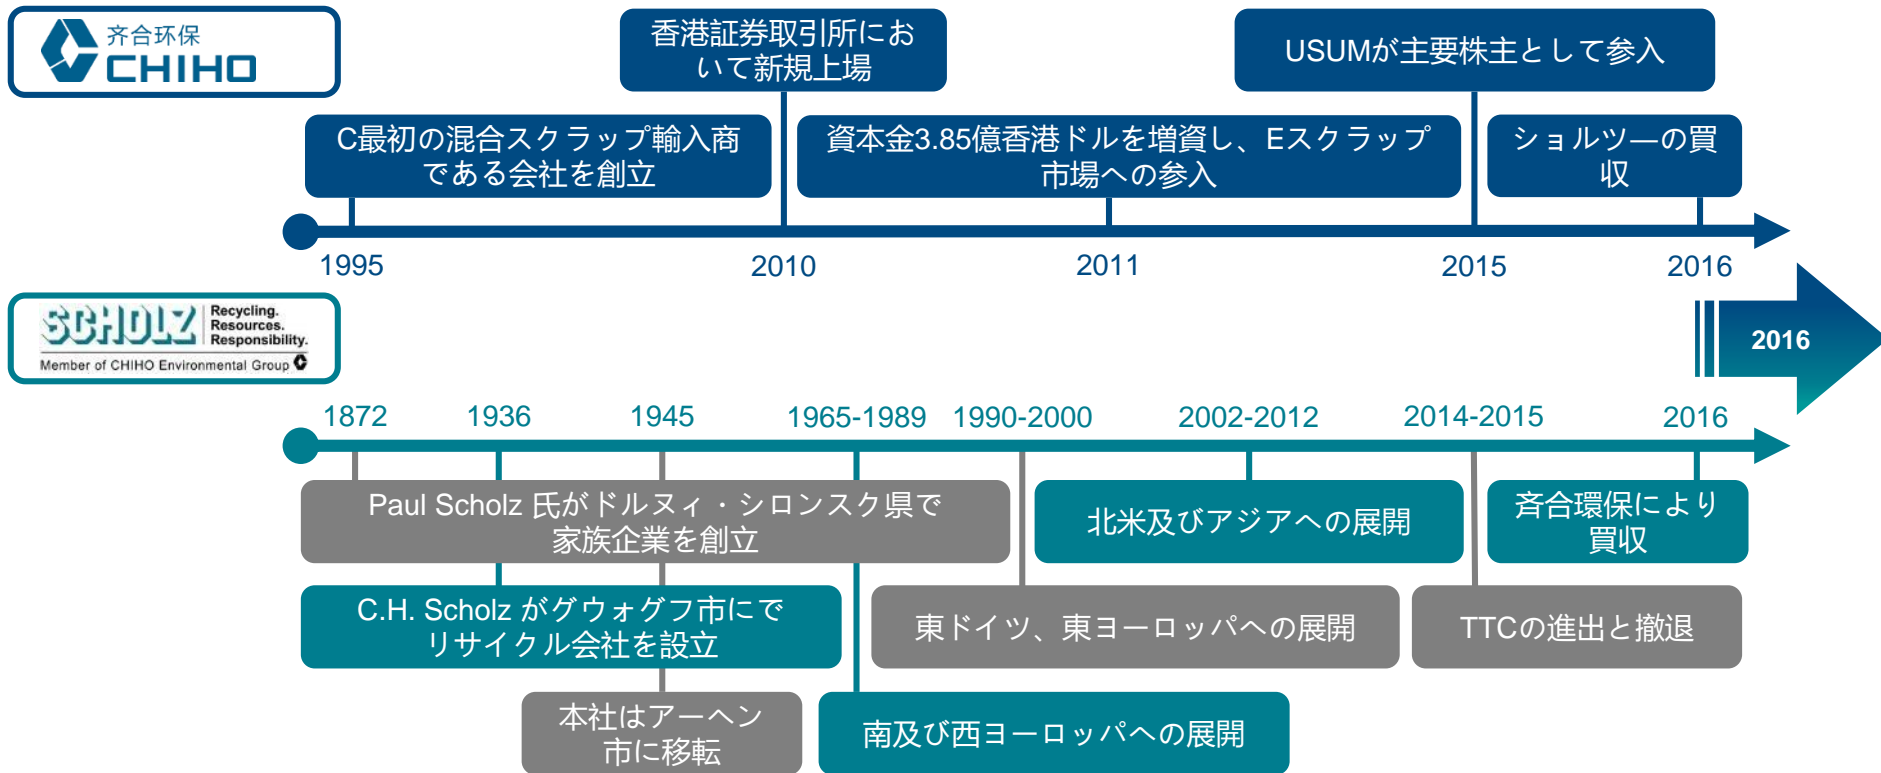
齐合环保
CHIHO

香港証券取引所において新規上場

USUMが主要株主として参入

C最初の混合スクラップ輸入商である会社を創立

資本金3.85億香港ドルを増資し、Eスクラップ市場への参入

ショルツ—の買収

1995
2010
2011
2015
2016

SCHOLZ
Recycling.
Resources.
Responsibility.
Member of CHIHO Environmental Group

2016

1872
1936
1945
1965-1989
1990-2000
2002-2012
2014-2015
2016

Paul Scholz 氏がドルヌィ・シロンスク県で家族企業を創立

北米及びアジアへの展開

斉合環保により買収

C.H. Scholz がグウォグフ市にでリサイクル会社を設立

東ドイツ、東ヨーロッパへの展開

TTCの進出と撤退

本社はアーヘン市に移転

南及び西ヨーロッパへの展開